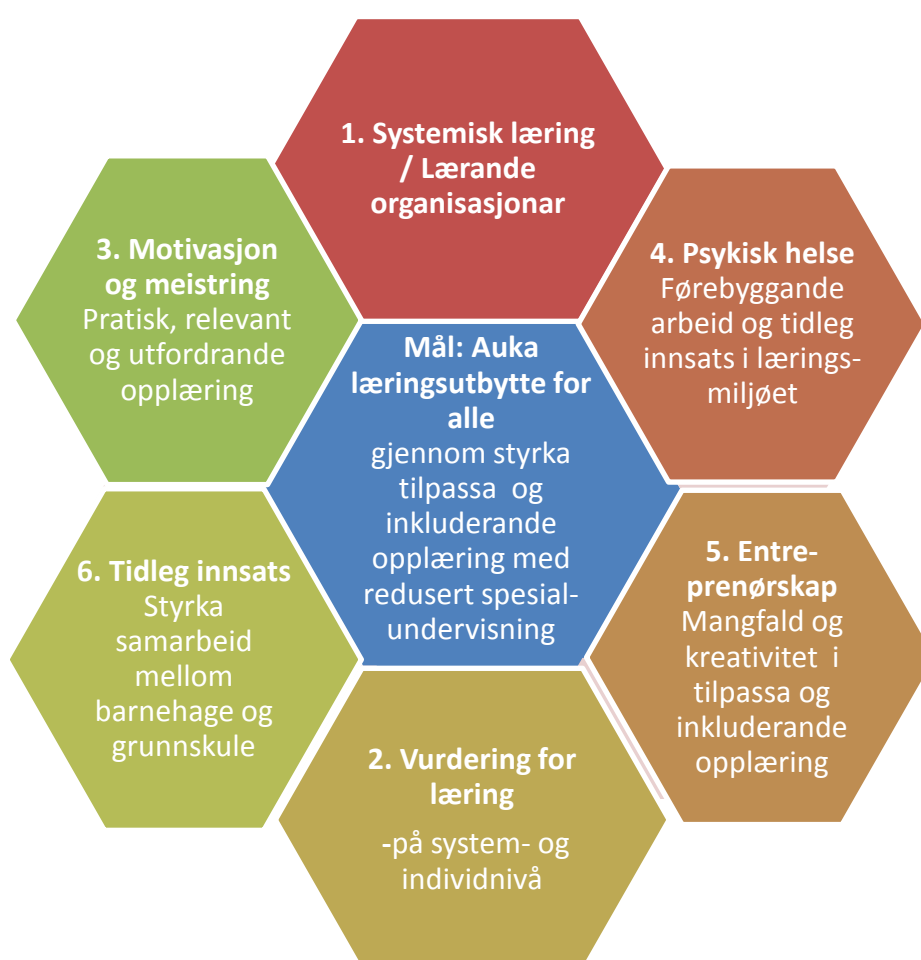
1. Systemisk læring / Lærande organisasjonar

3. Motivasjon og meistring
Pratisk, relevant og utfordrande opplæring

4. Psykisk helse
Førebyggande arbeid og tidleg innsats i læringsmiljøet

Mål: Auka læringsutbytte for alle
gjennom styrka tilpassa og inkluderande opplæring med redusert spesialundervisning

6. Tidleg innsats
Styrka samarbeid mellom barnehage og grunnskule

5. Entreprenørskap
Mangfald og kreativitet i tilpassa og inkluderande opplæring

2. Vurdering for læring
-på system- og individnivå